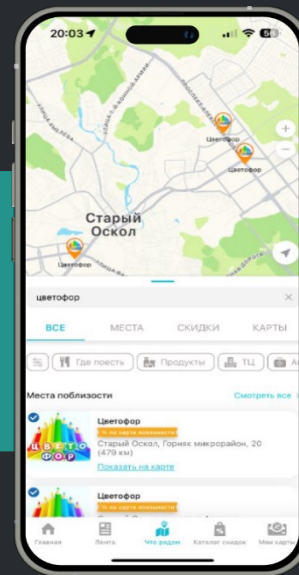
20:03 56

Цветофор
Цветофор
Старый Оскол
Цветофор

цветофор

ВСЕ МЕСТА СКИДКИ КАРТЫ

Где поесть Продукты ТЦ

Места поблизости Смотреть все

Цветофор
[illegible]
Старый Оскол, Горняк микрорайон, 20 (479 км)
Показать на карте

Цветофор
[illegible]

Главная Лента Что рядом Каталог скидок Мои карты